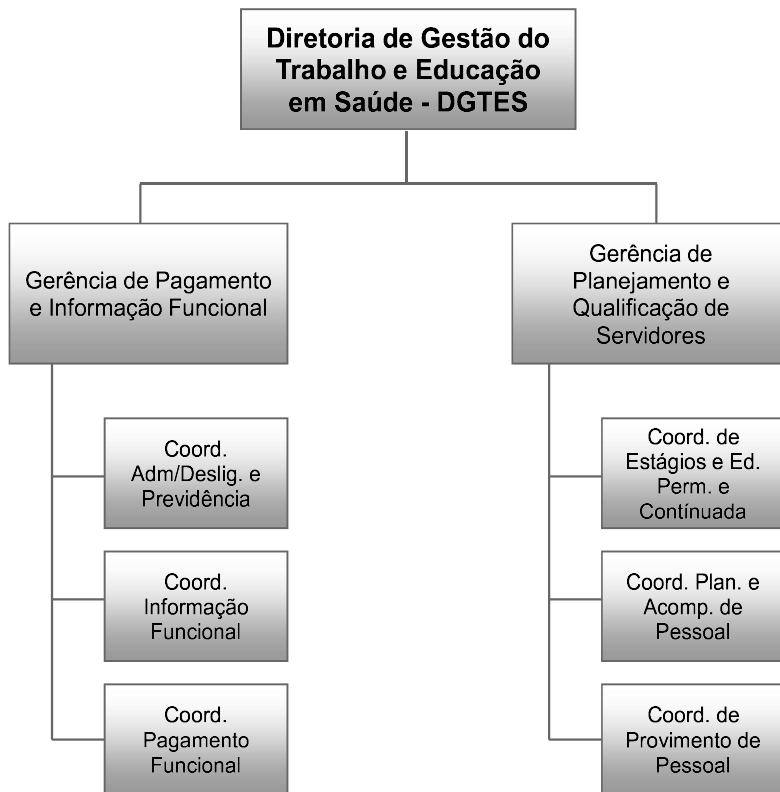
Diretoria de Gestão do Trabalho e Educação em Saúde - DGTES

Gerência de Pagamento e Informação Funcional

Coord. Adm/Deslig. e Previdência

Coord. Informação Funcional

Coord. Pagamento Funcional

Gerência de Planejamento e Qualificação de Servidores

Coord. de Estágios e Ed. Perm. e Contínuada

Coord. Plan. e Acomp. de Pessoal

Coord. de Provimento de Pessoal